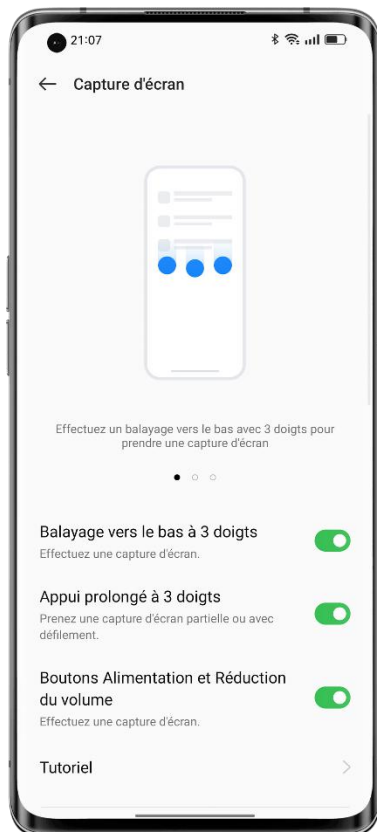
21:07

Capture d'écran

Effectuez un balayage vers le bas avec 3 doigts pour prendre une capture d'écran

Balayage vers le bas à 3 doigts
Effectuez une capture d'écran.

Appui prolongé à 3 doigts
Prenez une capture d'écran partielle ou avec défilement.

Boutons Alimentation et Réduction du volume
Effectuez une capture d'écran.

Tutoriel